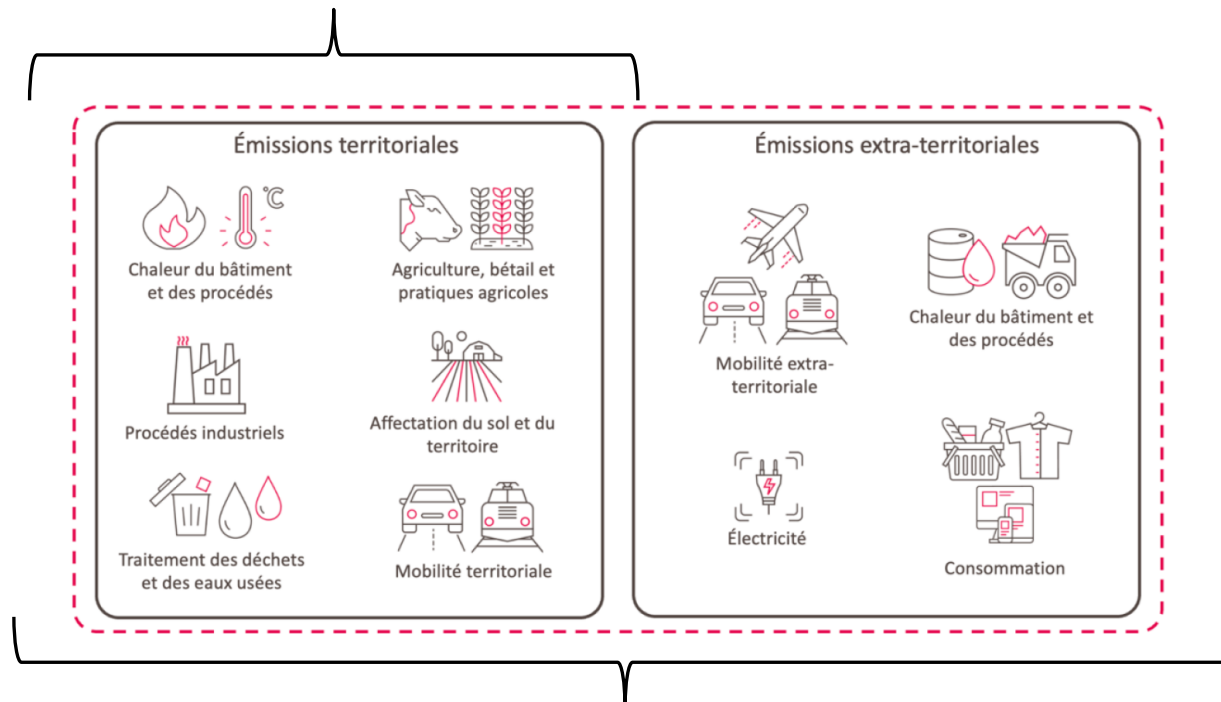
Émissions territoriales

°C

Chaleur du bâtiment et des procédés

Agriculture, bétail et pratiques agricoles

Procédés industriels

Affectation du sol et du territoire

Traitement des déchets et des eaux usées

Mobilité territoriale

Émissions extra-territoriales

Mobilité extra-territoriale

Chaleur du bâtiment et des procédés

Électricité

Consommation